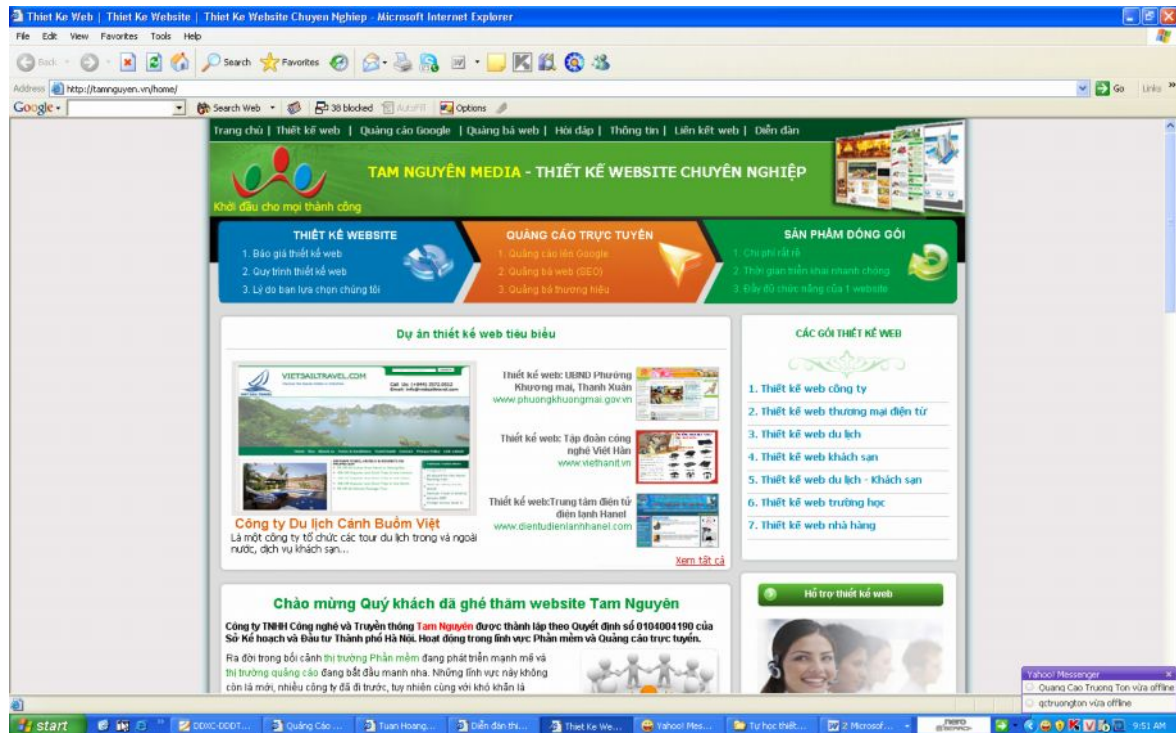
Thiet Ke Web | Thiet Ke Website | Thiet Ke Website Chuyen Nghiep - Microsoft Internet Explorer

File Edit View Favorites Tools Help

Back Search Favorites

Address http://tamnguyen.vn/home/

Go Links

Google Search Web 38 blocked AutoFill Options

Trang chủ | Thiết kế web | Quảng cáo Google | Quảng bá web | Hỏi đáp | Thông tin | Liên kết web | Diễn đàn

TAM NGUYÊN MEDIA - THIẾT KẾ WEBSITE CHUYÊN NGHIỆP

Khởi đầu cho mọi thành công

THIẾT KẾ WEBSITE
1. Báo giá thiết kế web
2. Quy trình thiết kế web
3. Lý do bạn lựa chọn chúng tôi

QUẢNG CÁO TRỰC TUYẾN
1. Quảng cáo lên Google
2. Quảng bá web (SEO)
3. Quảng bá thương hiệu

SẢN PHẨM ĐÓNG GÓI
1. Chi phí rất rẻ
2. Thời gian triển khai nhanh chóng
3. Đầy đủ chức năng của 1 website

Dự án thiết kế web tiêu biểu

VIETSAILTRAVEL.COM

Công ty Du lịch Cánh Buồm Việt
Là một công ty tổ chức các tour du lịch trong và ngoài nước, dịch vụ khách sạn...

Thiết kế web: UBND Phường Khương mai, Thanh Xuân
www.phuongkhuongmai.gov.vn

Thiết kế web: Tập đoàn công nghệ Việt Hàn
www.viethanit.vn

Thiết kế web:Trung tâm điện tử điện lạnh Hanel
www.dientudienlanhhanel.com

Xem tất cả

CÁC GÓI THIẾT KẾ WEB

1. Thiết kế web công ty
2. Thiết kế web thương mại điện tử
3. Thiết kế web du lịch
4. Thiết kế web khách sạn
5. Thiết kế web du lịch - Khách sạn
6. Thiết kế web trường học
7. Thiết kế web nhà hàng

Chào mừng Quý khách đã ghé thăm website Tam Nguyên

Công ty TNHH Công nghệ và Truyền thông Tam Nguyên được thành lập theo Quyết định số 0104004190 của Sở Kế hoạch và Đầu tư Thành phố Hà Nội. Hoạt động trong lĩnh vực Phần mềm và Quảng cáo trực tuyến.

Ra đời trong bối cảnh thị trường Phần mềm đang phát triển mạnh mẽ và thị trường quảng cáo đang bắt đầu mạnh nha. Những lĩnh vực này không còn là mới, nhiều công ty đã đi trước, tuy nhiên cùng với khó khăn là

Hỗ trợ thiết kế web

Yahoo! Messenger
Quang Cao Truong Ton vừa offline
qctruongton vừa offline

start DDXC-DDDT... Quảng Cáo ... Tuan Hoang... Diễn đàn thi... Thiet Ke We... Yahoo! Mes... Tự học thiết... 2 Microsof... 9:51 AM